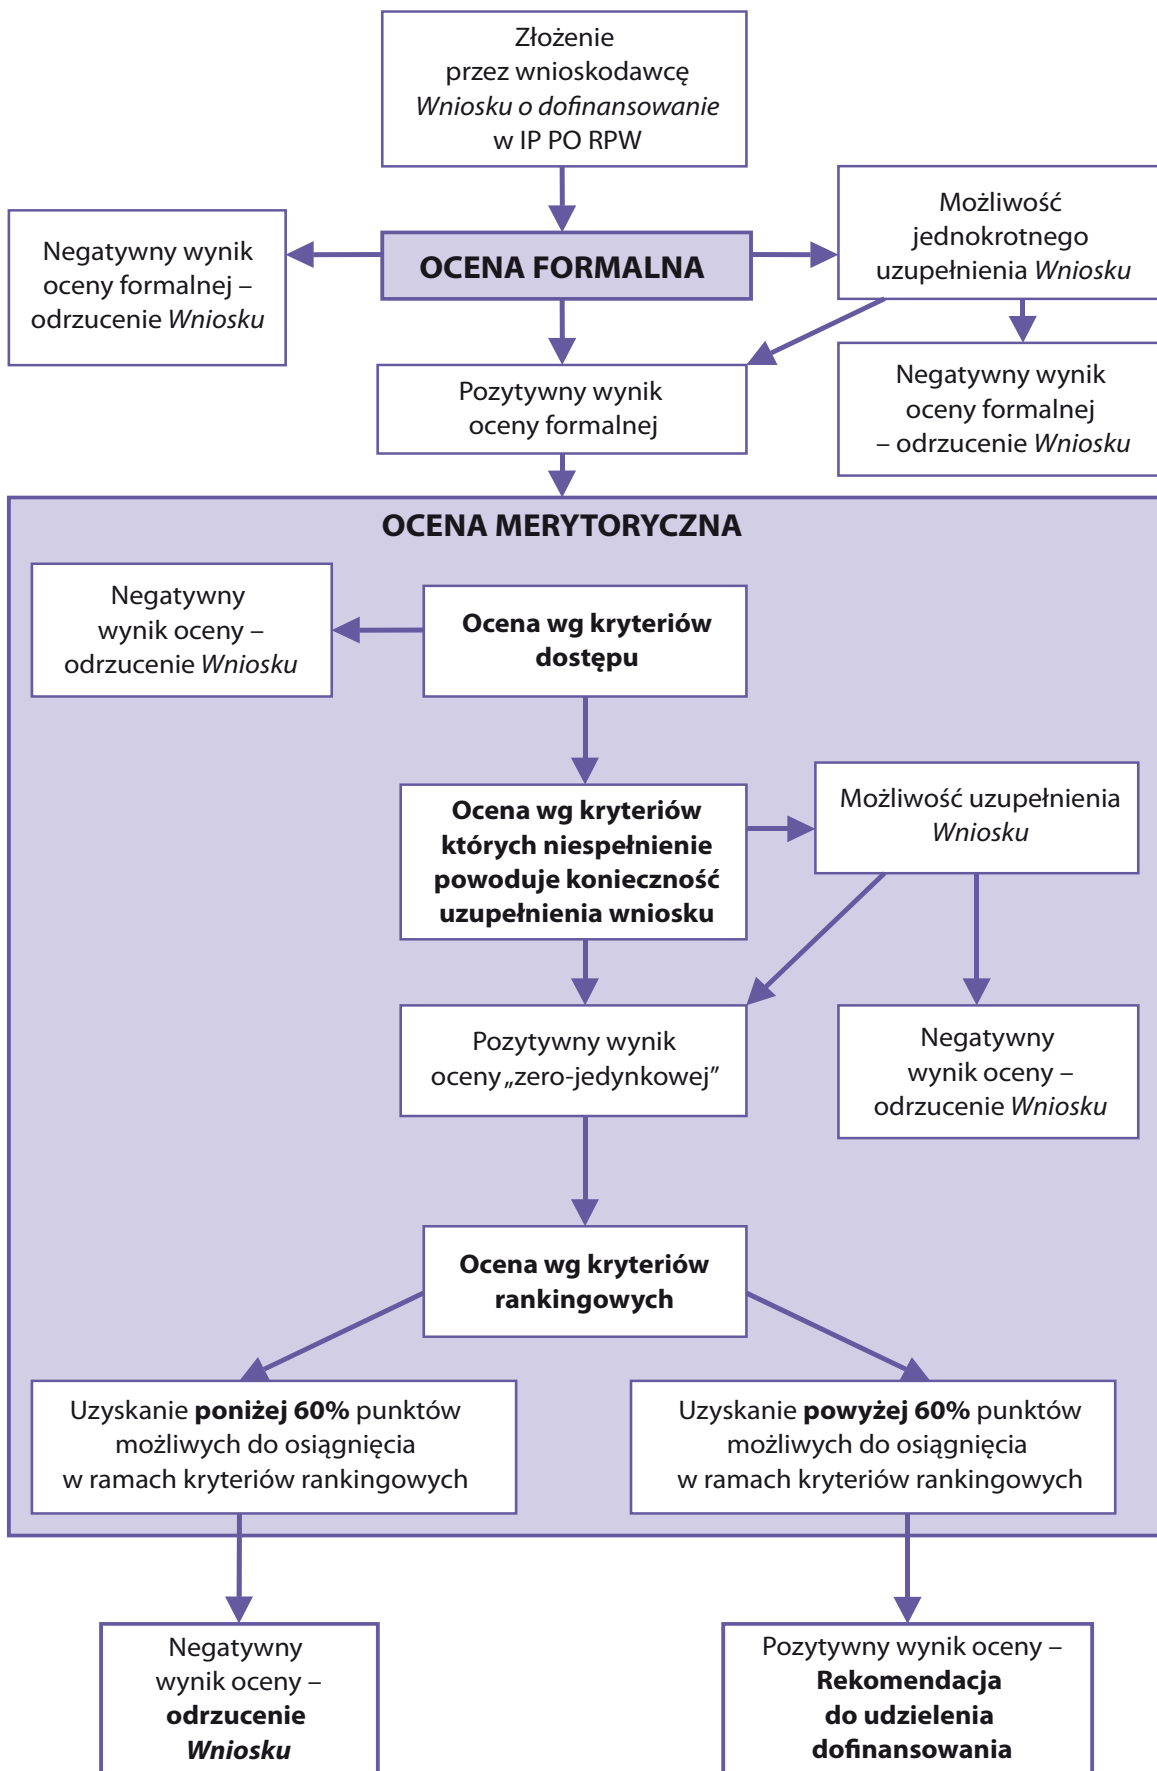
Złożenie przez wnioskodawcę *Wniosku o dofinansowanie* w IP PO RPW

Negatywny wynik oceny formalnej – odrzucenie *Wniosku*

**OCENA FORMALNA**

Możliwość jednokrotnego uzupełnienia *Wniosku*

Pozytywny wynik oceny formalnej

Negatywny wynik oceny formalnej – odrzucenie *Wniosku*

**OCENA MERYTORYCZNA**

Negatywny wynik oceny – odrzucenie *Wniosku*

**Ocena wg kryteriów dostępu**

**Ocena wg kryteriów których niespełnienie powoduje konieczność uzupełnienia wniosku**

Możliwość uzupełnienia *Wniosku*

Pozytywny wynik oceny „zero-jedynkowej"

Negatywny wynik oceny – odrzucenie *Wniosku*

**Ocena wg kryteriów rankingowych**

Uzyskanie **poniżej 60%** punktów możliwych do osiągnięcia w ramach kryteriów rankingowych

Uzyskanie **powyżej 60%** punktów możliwych do osiągnięcia w ramach kryteriów rankingowych

Negatywny wynik oceny – **odrzucenie *Wniosku***

Pozytywny wynik oceny – **Rekomendacja do udzielenia dofinansowania**